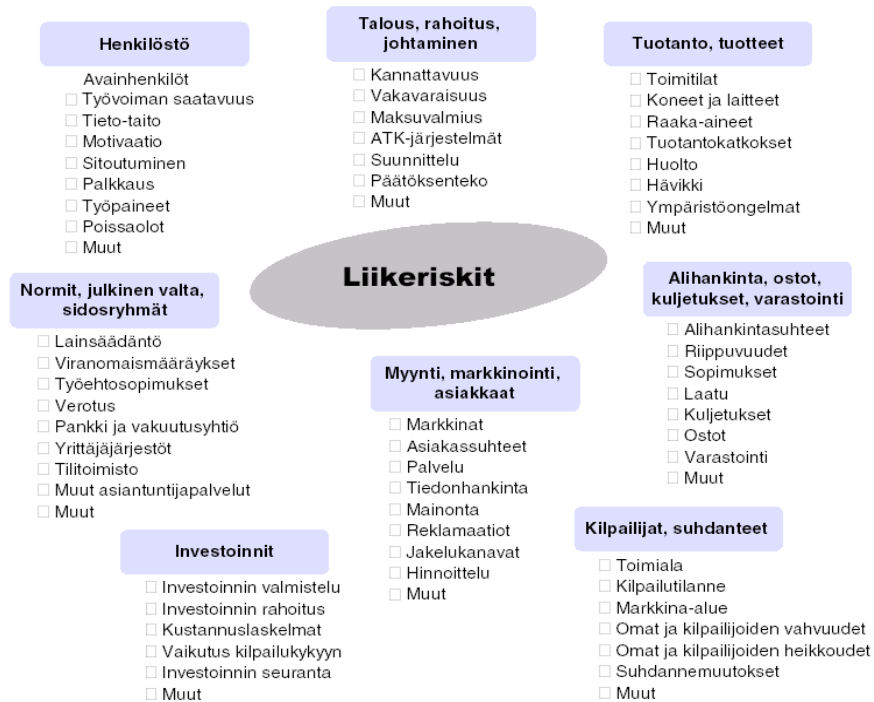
Henkilöstö

Avainhenkilöt
□ Työvoiman saatavuus
□ Tieto-taito
□ Motivaatio
□ Sitoutuminen
□ Palkkaus
□ Työpaineet
□ Poissaolot
□ Muut

Talous, rahoitus, johtaminen

□ Kannattavuus
□ Vakavaraisuus
□ Maksuvalmius
□ ATK-järjestelmät
□ Suunnittelu
□ Päätöksenteko
□ Muut

Tuotanto, tuotteet

□ Toimitilat
□ Koneet ja laitteet
□ Raaka-aineet
□ Tuotantokatkokset
□ Huolto
□ Hävikki
□ Ympäristöongelmat
□ Muut

Liikeriskit

Normit, julkinen valta, sidosryhmät

□ Lainsäädäntö
□ Viranomaismääräykset
□ Työehtosopimukset
□ Verotus
□ Pankki ja vakuutusyhtiö
□ Yrittäjäjärjestöt
□ Tilitoimisto
□ Muut asiantuntijapalvelut
□ Muut

Alihankinta, ostot, kuljetukset, varastointi

□ Alihankintasuhteet
□ Riippuvuudet
□ Sopimukset
□ Laatu
□ Kuljetukset
□ Ostot
□ Varastointi
□ Muut

Myynti, markkinointi, asiakkaat

□ Markkinat
□ Asiakassuhteet
□ Palvelu
□ Tiedonhankinta
□ Mainonta
□ Reklamaatiot
□ Jakelukanavat
□ Hinnoittelu
□ Muut

Investoinnit

□ Investoinnin valmistelu
□ Investoinnin rahoitus
□ Kustannuslaskelmat
□ Vaikutus kilpailukykyyn
□ Investoinnin seuranta
□ Muut

Kilpailijat, suhdanteet

□ Toimiala
□ Kilpailutilanne
□ Markkina-alue
□ Omat ja kilpailijoiden vahvuudet
□ Omat ja kilpailijoiden heikkoudet
□ Suhdannemuutokset
□ Muut